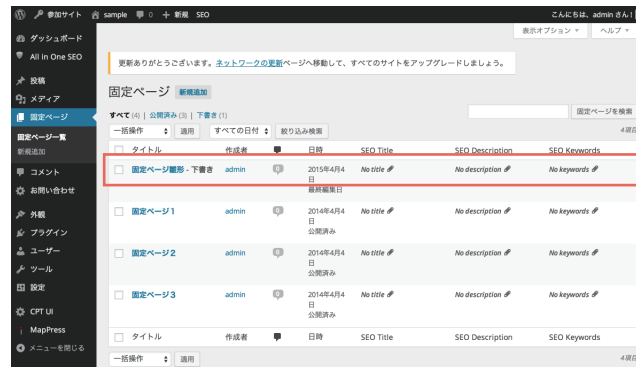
参加サイト sample 0 + 新規 SEO こんにちは、admin さん！

ダッシュボード
All in One SEO
投稿
メディア
固定ページ
固定ページ一覧
新規追加
コメント
お問い合わせ
外観
プラグイン
ユーザー
ツール
設定
CPT UI
MapPress
メニューを閉じる

表示オプション ▾ ヘルプ ▾

更新ありがとうございます。ネットワークの更新ページへ移動して、すべてのサイトをアップグレードしましょう。

固定ページ 新規追加

すべて (4) | 公開済み (3) | 下書き (1)

固定ページを検索

一括操作 適用 すべての日付 絞り込み検索 4項目

| タイトル | 作成者 | | 日時 | SEO Title | SEO Description | SEO Keywords |
|---|---|---|---|---|---|---|
| 固定ページ雛形 - 下書き | admin | 0 | 2015年4月4日 最終編集日 | No title | No description | No keywords |
| 固定ページ１ | admin | 0 | 2014年4月4日 公開済み | No title | No description | No keywords |
| 固定ページ２ | admin | 0 | 2014年4月4日 公開済み | No title | No description | No keywords |
| 固定ページ３ | admin | 0 | 2014年4月4日 公開済み | No title | No description | No keywords |
| タイトル | 作成者 | | 日時 | SEO Title | SEO Description | SEO Keywords |

一括操作 適用 4項目